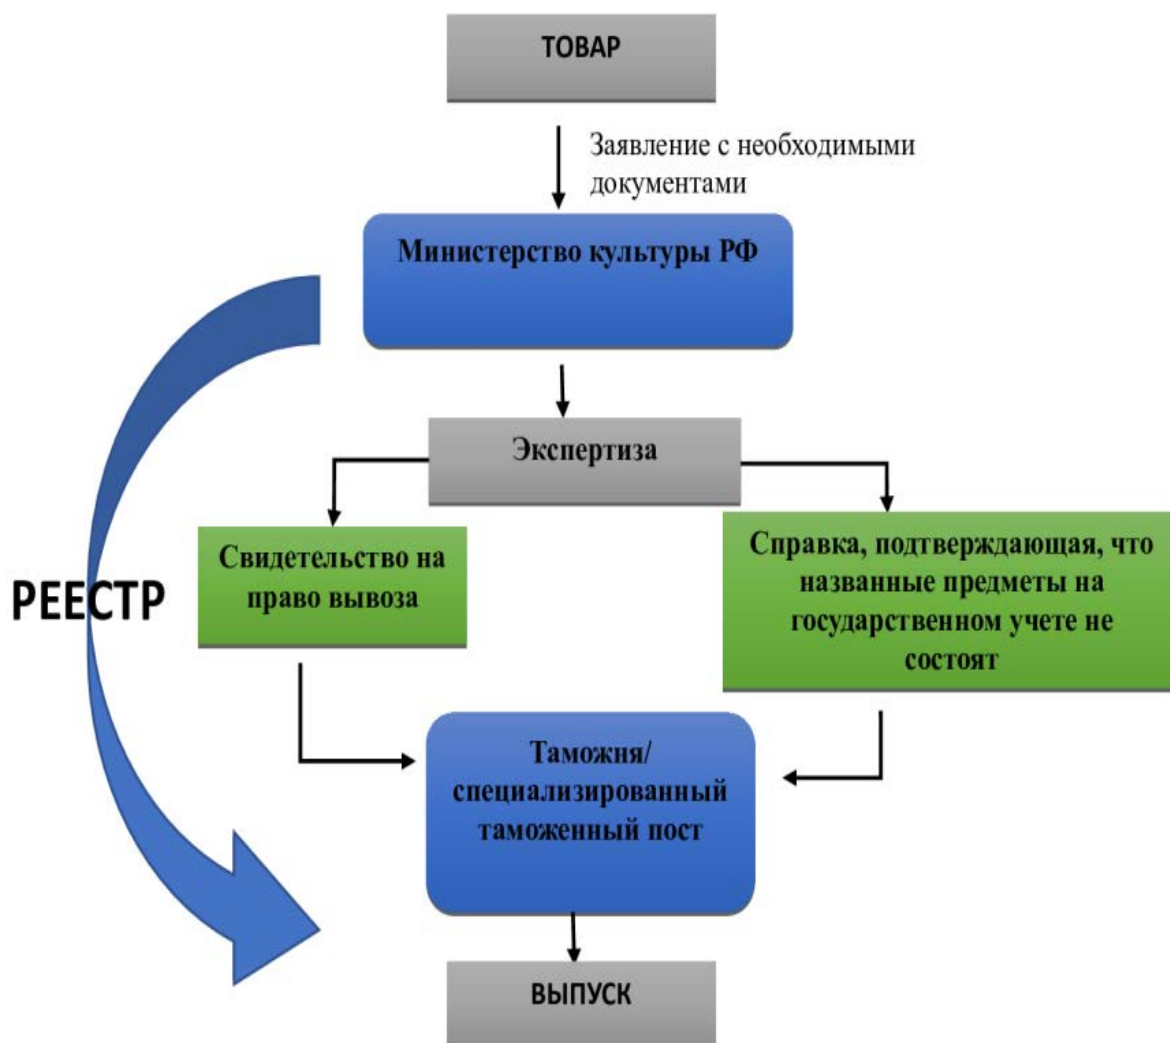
ТОВАР

Заявление с необходимыми документами

Министерство культуры РФ

РЕЕСТР

Экспертиза

Свидетельство на право вывоза

Справка, подтверждающая, что названные предметы на государственном учете не состоят

Таможня/ специализированный таможенный пост

ВЫПУСК